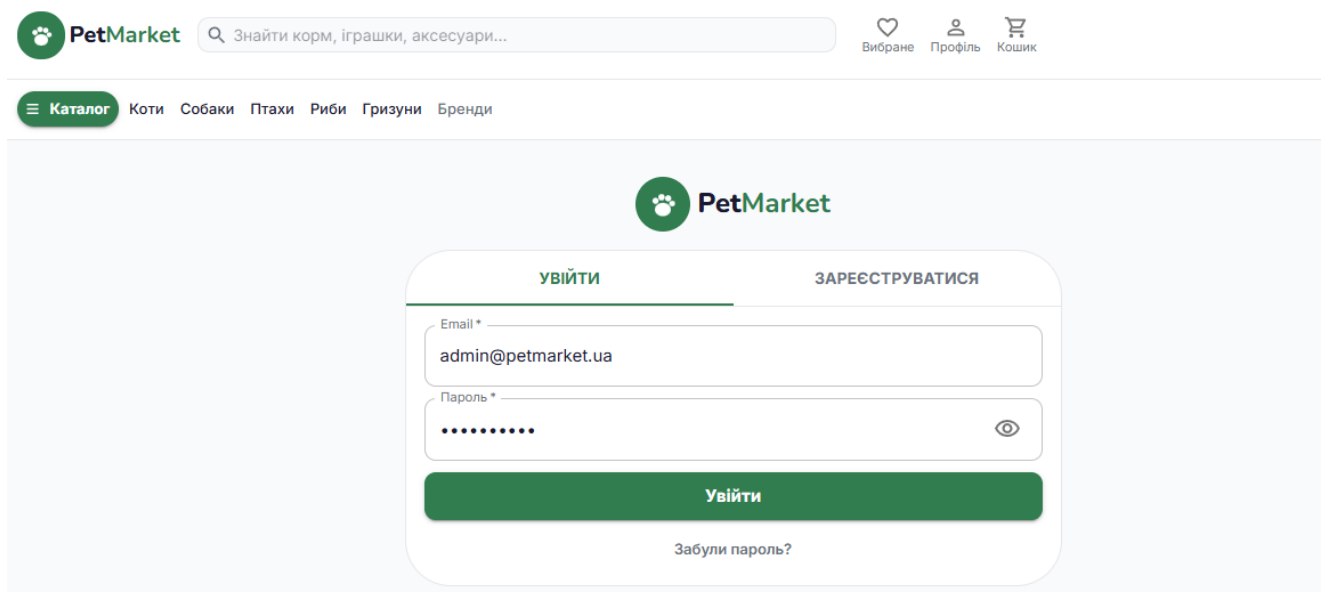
PetMarket

Знайти корм, іграшки, аксесуари...

Вибране Профіль Кошик

Каталог Коти Собаки Птахи Риби Гризуни Бренди

PetMarket

УВІЙТИ ЗАРЕЄСТРУВАТИСЯ

Email *
admin@petmarket.ua

Пароль *
••••••••••

Увійти

Забули пароль?